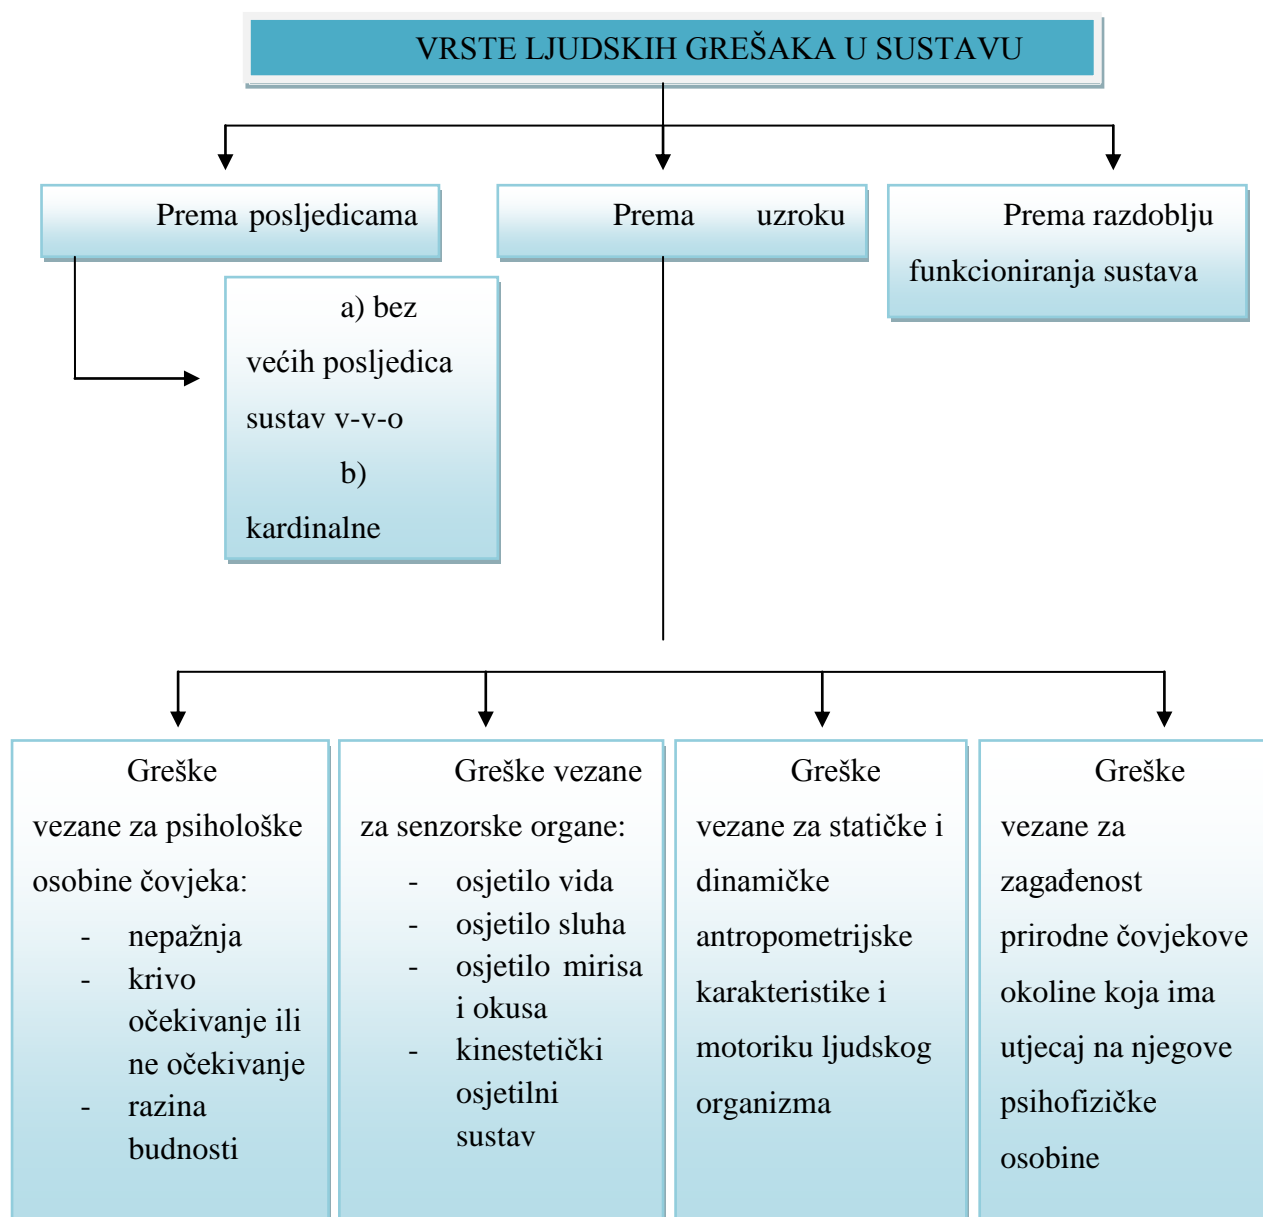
VRSTE LJUDSKIH GREŠAKA U SUSTAVU

Prema posljedicama

Prema uzroku

Prema razdoblju funkcioniranja sustava

a) bez većih posljedica sustav v-v-o
b) kardinalne

Greške vezane za psihološke osobine čovjeka:
- nepažnja
- krivo očekivanje ili ne očekivanje
- razina budnosti

Greške vezane za senzorske organe:
- osjetilo vida
- osjetilo sluha
- osjetilo mirisa i okusa
- kinestetički osjetilni sustav

Greške vezane za statičke i dinamičke antropometrijske karakteristike i motoriku ljudskog organizma

Greške vezane za zagađenost prirodne čovjekove okoline koja ima utjecaj na njegove psihofizičke osobine